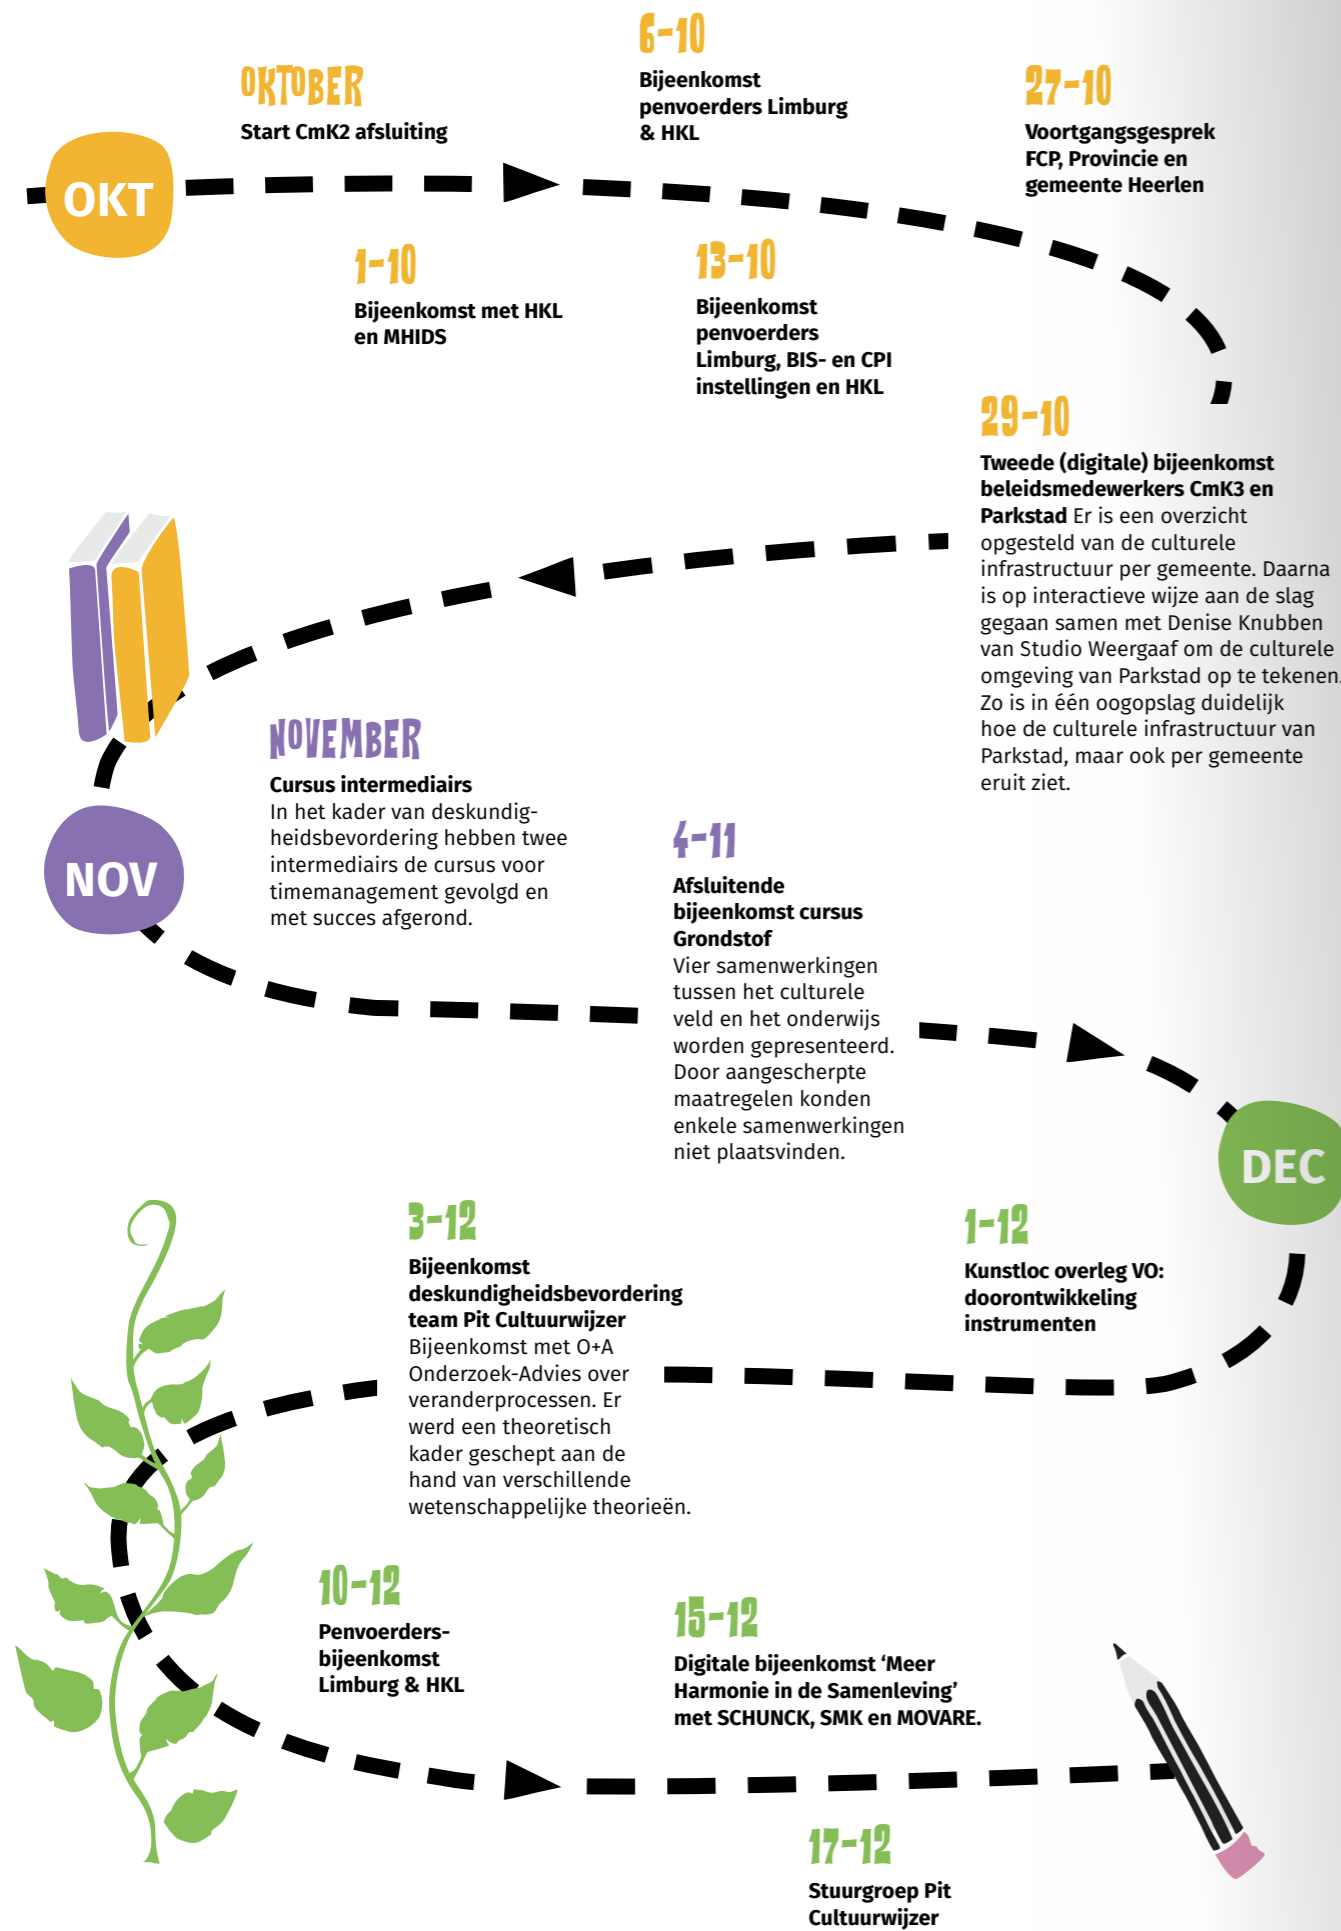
OKTOBER
Start CmK2 afsluiting

OKT

6-10
Bijeenkomst penvoerders Limburg & HKL

27-10
Voortgangsgesprek FCP, Provincie en gemeente Heerlen

1-10
Bijeenkomst met HKL en MHIDS

13-10
Bijeenkomst penvoerders Limburg, BIS- en CPI instellingen en HKL

29-10
Tweede (digitale) bijeenkomst beleidsmedewerkers CmK3 en Parkstad Er is een overzicht opgesteld van de culturele infrastructuur per gemeente. Daarna is op interactieve wijze aan de slag gegaan samen met Denise Knubben van Studio Weergaaf om de culturele omgeving van Parkstad op te tekenen. Zo is in één oogopslag duidelijk hoe de culturele infrastructuur van Parkstad, maar ook per gemeente eruit ziet.

NOVEMBER
Cursus intermediairs
In het kader van deskundigheidsbevordering hebben twee intermediairs de cursus voor timemanagement gevolgd en met succes afgerond.

NOV

4-11
Afsluitende bijeenkomst cursus Grondstof
Vier samenwerkingen tussen het culturele veld en het onderwijs worden gepresenteerd. Door aangescherpte maatregelen konden enkele samenwerkingen niet plaatsvinden.

DEC

3-12
Bijeenkomst deskundigheidsbevordering team Pit Cultuurwijzer
Bijeenkomst met O+A Onderzoek-Advies over veranderprocessen. Er werd een theoretisch kader geschept aan de hand van verschillende wetenschappelijke theorieën.

1-12
Kunstloc overleg VO: doorontwikkeling instrumenten

10-12
Penvoerders-bijeenkomst Limburg & HKL

15-12
Digitale bijeenkomst ‘Meer Harmonie in de Samenleving’ met SCHUNCK, SMK en MOVARE.

17-12
Stuurgroep Pit Cultuurwijzer